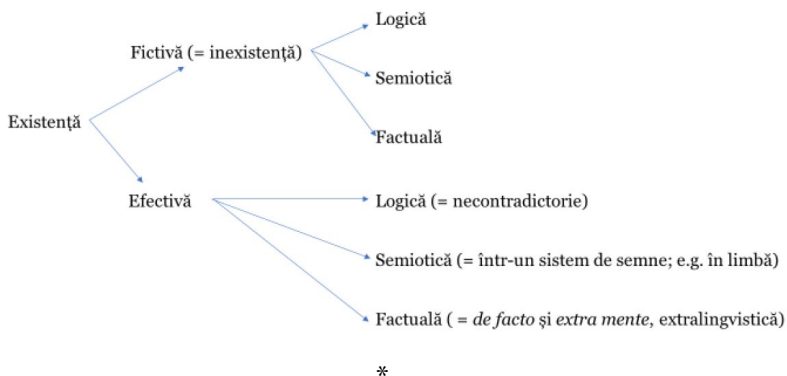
Existență

Fictivă (= inexistență)

Logică

Semiotică

Factuală

Efectivă

Logică (= necontradictorie)

Semiotică (= într-un sistem de semne; e.g. în limbă)

Factuală ( = *de facto* și *extra mente*, extralingvistică)

*